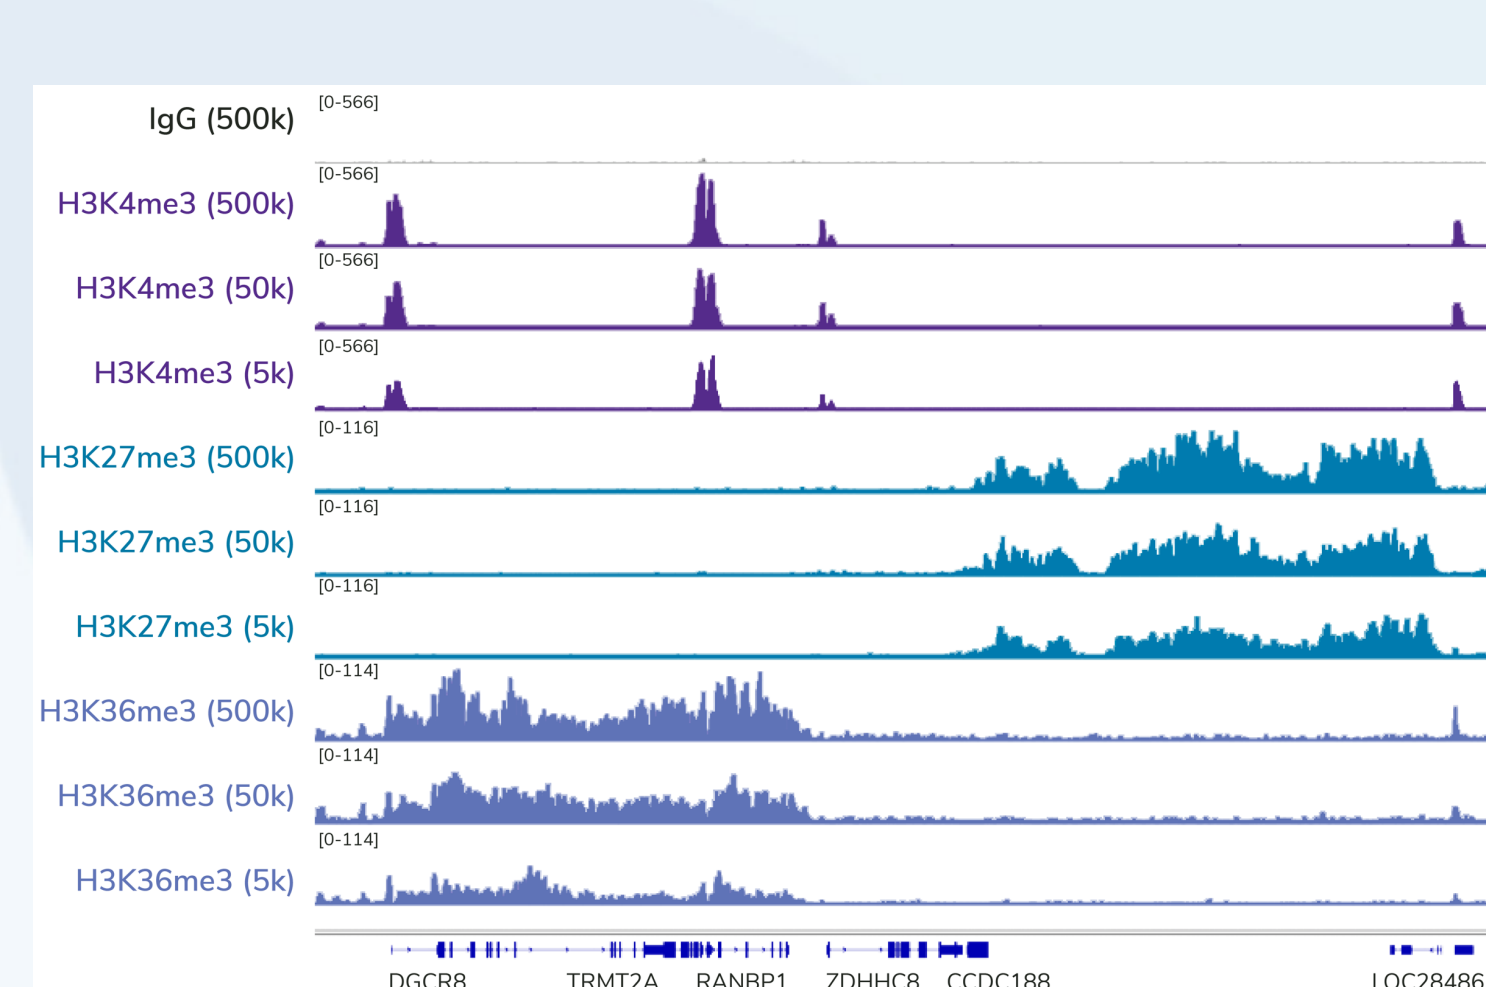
IgG (500k) [0-566]

H3K4me3 (500k) [0-566]

H3K4me3 (50k) [0-566]

H3K4me3 (5k) [0-566]

H3K27me3 (500k) [0-116]

H3K27me3 (50k) [0-116]

H3K27me3 (5k) [0-116]

H3K36me3 (500k) [0-114]

H3K36me3 (50k) [0-114]

H3K36me3 (5k) [0-114]

DGCR8 TRMT2A RANBP1 ZDHHC8 CCDC188 LOC28486